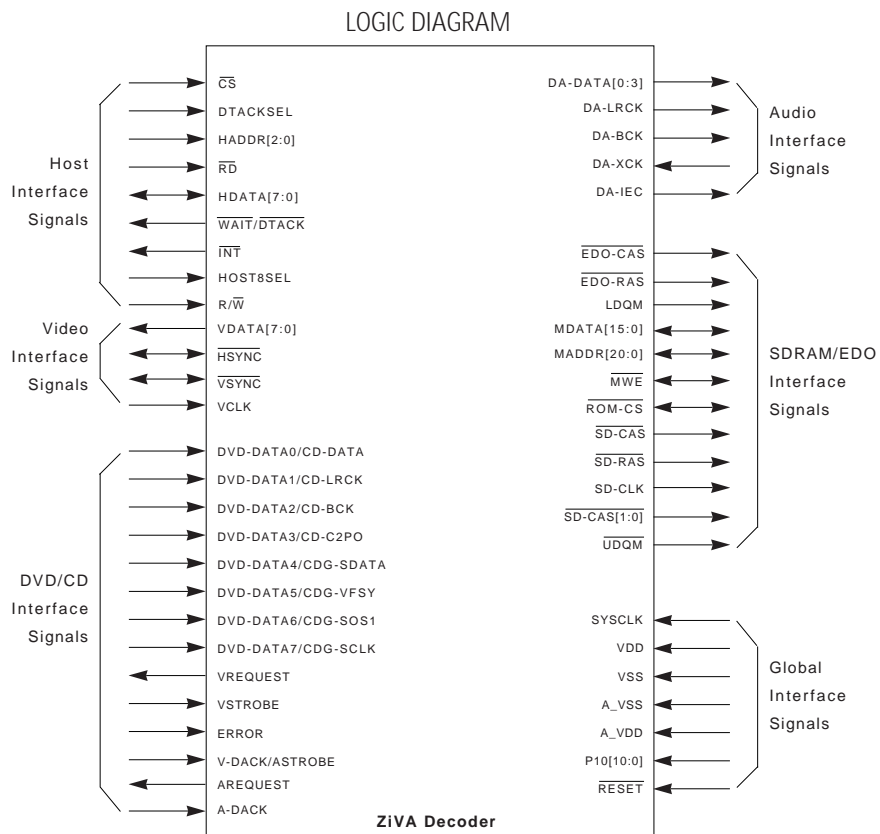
LOGIC DIAGRAM

Host Interface Signals

$\overline{CS}$
DTACKSEL
HADDR[2:0]
$\overline{RD}$
HDATA[7:0]
$\overline{WAIT}/\overline{DTACK}$
$\overline{INT}$
HOST8SEL
$R/\overline{W}$

Video Interface Signals

VDATA[7:0]
$\overline{HSYNC}$
$\overline{VSYNC}$
VCLK

DVD/CD Interface Signals

DVD-DATA0/CD-DATA
DVD-DATA1/CD-LRCK
DVD-DATA2/CD-BCK
DVD-DATA3/CD-C2PO
DVD-DATA4/CDG-SDATA
DVD-DATA5/CDG-VFSY
DVD-DATA6/CDG-SOS1
DVD-DATA7/CDG-SCLK
VREQUEST
VSTROBE
ERROR
V-DACK/ASTROBE
AREQUEST
A-DACK

Audio Interface Signals

DA-DATA[0:3]
DA-LRCK
DA-BCK
DA-XCK
DA-IEC

SDRAM/EDO Interface Signals

$\overline{EDO\text{-}CAS}$
$\overline{EDO\text{-}RAS}$
LDQM
MDATA[15:0]
MADDR[20:0]
$\overline{MWE}$
$\overline{ROM\text{-}CS}$
$\overline{SD\text{-}CAS}$
$\overline{SD\text{-}RAS}$
SD-CLK
$\overline{SD\text{-}CAS[1:0]}$
$\overline{UDQM}$

Global Interface Signals

SYSCLK
VDD
VSS
A_VSS
A_VDD
P10[10:0]
$\overline{RESET}$

ZiVA Decoder